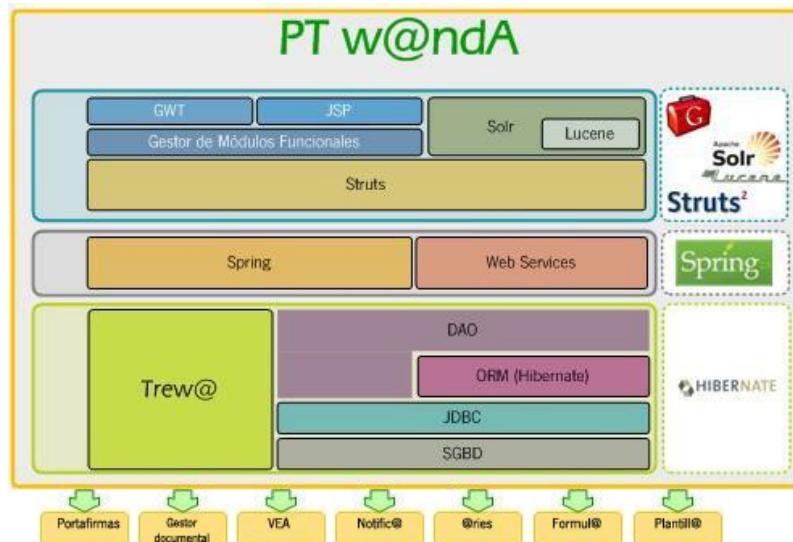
PT w@ndA

GWT
JSP
Gestor de Módulos Funcionales
Solr
Lucene
Struts

G
Apache Solr
Lucene
Struts²

Spring
Web Services

Spring

Trew@
DAO
ORM (Hibernate)
JDBC
SGBD

HIBERNATE

Portafirmas
Gestor documental
VEA
Notific@
@ries
Formul@
Plantill@